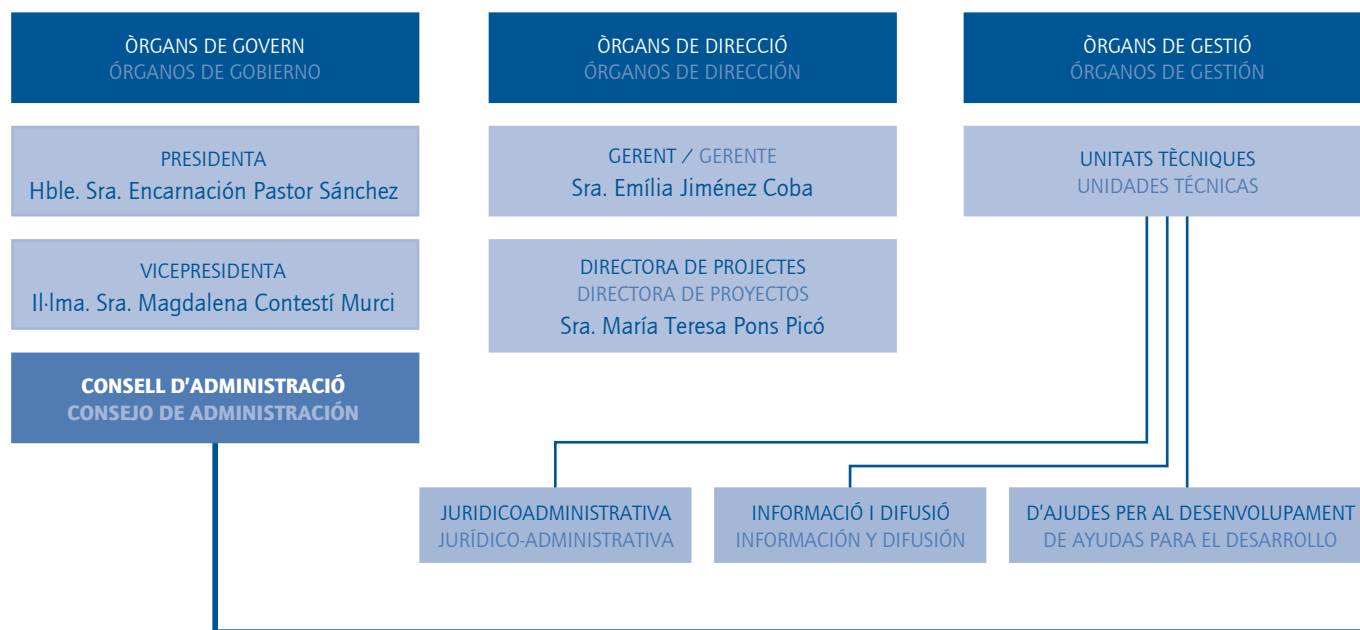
ÒRGANS DE GOVERN
ÓRGANOS DE GOBIERNO

ÒRGANS DE DIRECCIÓ
ÓRGANOS DE DIRECCIÓN

ÒRGANS DE GESTIÓ
ÓRGANOS DE GESTIÓN

PRESIDENTA
Hble. Sra. Encarnación Pastor Sánchez

VICEPRESIDENTA
Il·lma. Sra. Magdalena Contestí Murci

CONSELL D'ADMINISTRACIÓ
CONSEJO DE ADMINISTRACIÓN

GERENT / GERENTE
Sra. Emília Jiménez Coba

DIRECTORA DE PROJECTES
DIRECTORA DE PROYECTOS
Sra. María Teresa Pons Picó

UNITATS TÈCNIQUES
UNIDADES TÉCNICAS

JURIDICOADMINISTRATIVA
JURÍDICO-ADMINISTRATIVA

INFORMACIÓ I DIFUSIÓ
INFORMACIÓN Y DIFUSIÓN

D'AJUDES PER AL DESENVOLUPAMENT
DE AYUDAS PARA EL DESARROLLO